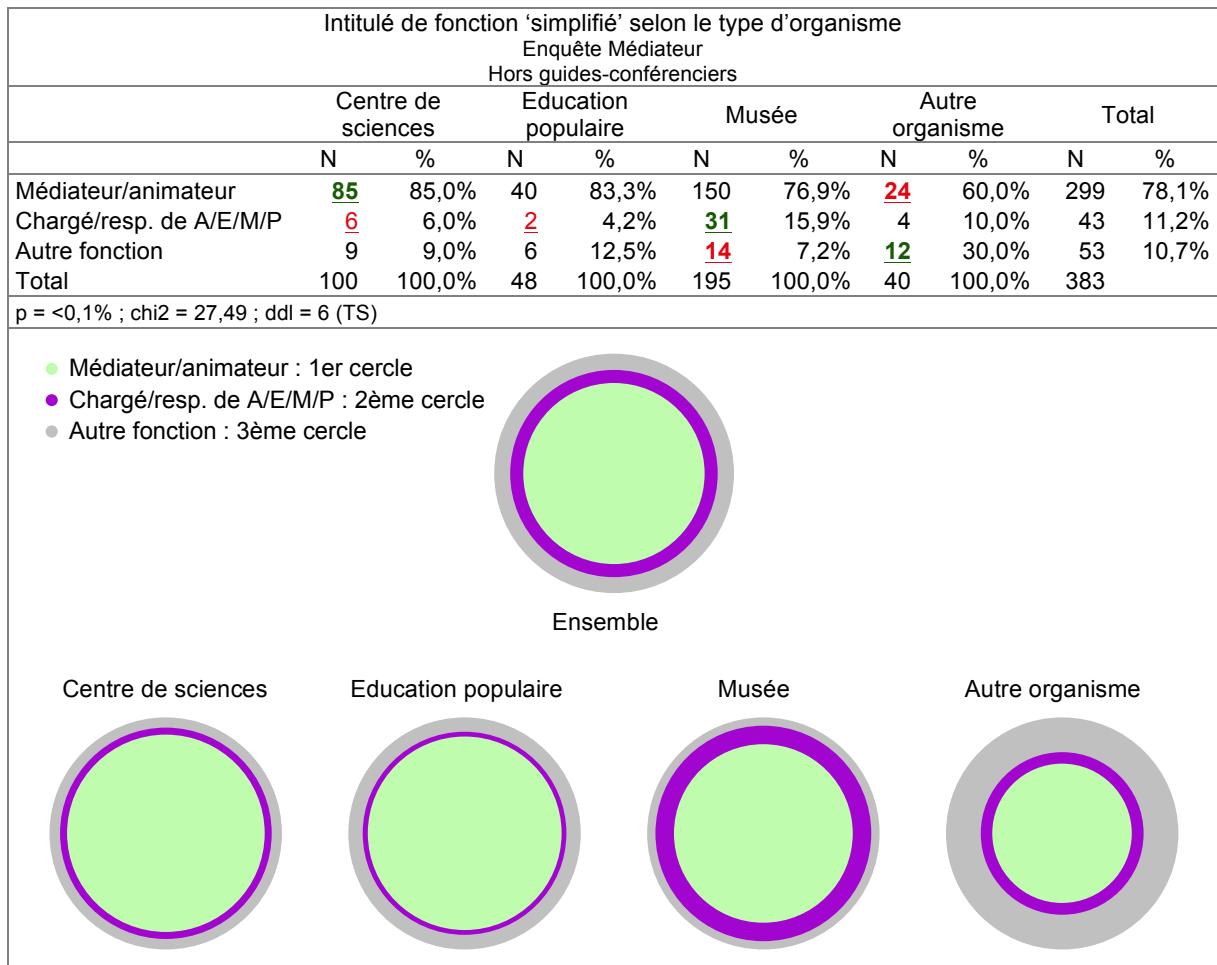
Intitulé de fonction ‘simplifié’ selon le type d’organisme
Enquête Médiateur
Hors guides-conférenciers

| | Centre de sciences | | Education populaire | | Musée | | Autre organisme | | Total | |
|---|---|---|---|---|---|---|---|---|---|---|
| | N | % | N | % | N | % | N | % | N | % |
| Médiateur/animateur | 85 | 85,0% | 40 | 83,3% | 150 | 76,9% | 24 | 60,0% | 299 | 78,1% |
| Chargé/resp. de A/E/M/P | 6 | 6,0% | 2 | 4,2% | 31 | 15,9% | 4 | 10,0% | 43 | 11,2% |
| Autre fonction | 9 | 9,0% | 6 | 12,5% | 14 | 7,2% | 12 | 30,0% | 53 | 10,7% |
| Total | 100 | 100,0% | 48 | 100,0% | 195 | 100,0% | 40 | 100,0% | 383 | |

p = <0,1% ; chi2 = 27,49 ; ddl = 6 (TS)

Médiateur/animateur : 1er cercle
Chargé/resp. de A/E/M/P : 2ème cercle
Autre fonction : 3ème cercle

Ensemble

Centre de sciences
Education populaire
Musée
Autre organisme